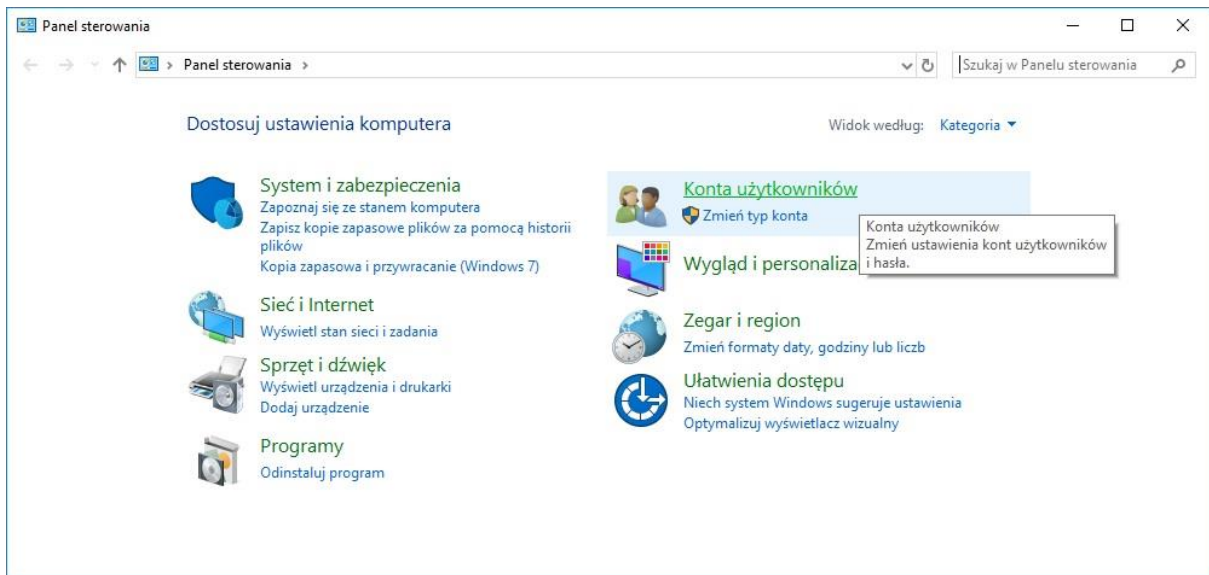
Panel sterowania

Panel sterowania >

Szukaj w Panelu sterowania

Dostosuj ustawienia komputera

Widok według: Kategoria ▾

System i zabezpieczenia
Zapoznaj się ze stanem komputera
Zapisz kopie zapasowe plików za pomocą historii plików
Kopia zapasowa i przywracanie (Windows 7)

Sieć i Internet
Wyświetl stan sieci i zadania

Sprzęt i dźwięk
Wyświetl urządzenia i drukarki
Dodaj urządzenie

Programy
Odinstaluj program

Konta użytkowników
Zmień typ konta

Konta użytkowników
Zmień ustawienia kont użytkowników i hasła.

Wygląd i personaliza

Zegar i region
Zmień formaty daty, godziny lub liczb

Ułatwienia dostępu
Niech system Windows sugeruje ustawienia
Optymalizuj wyświetlacz wizualny